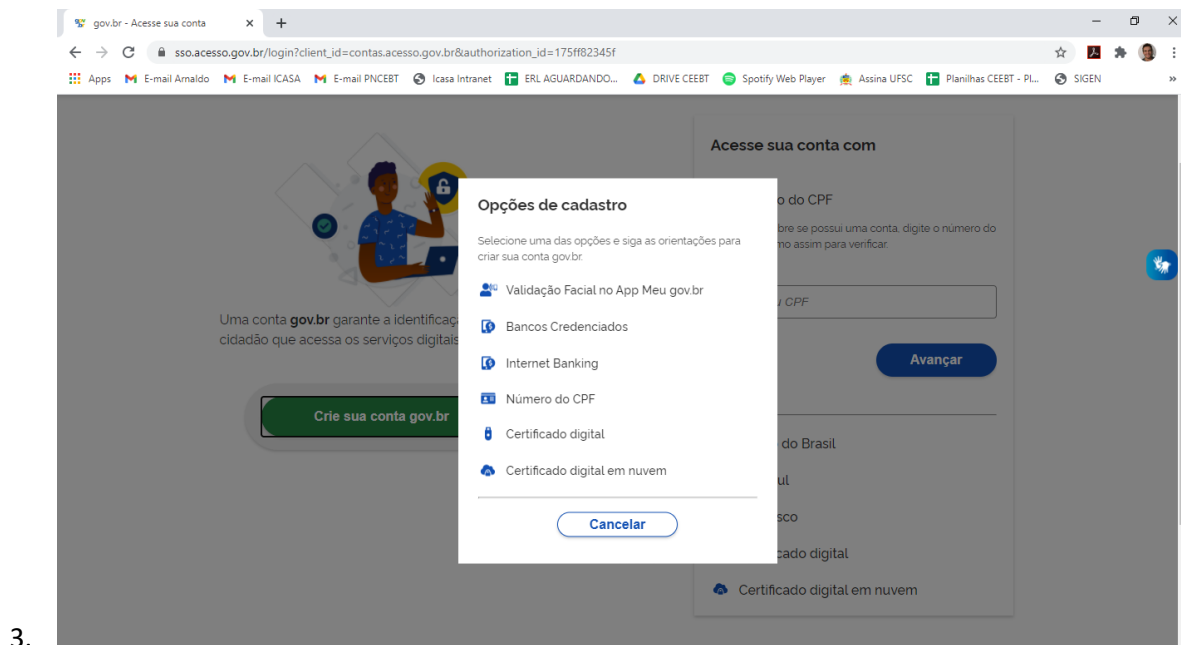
gov.br - Acesse sua conta ×

sso.acesso.gov.br/login?client_id=contas.acesso.gov.br&authorization_id=175ff82345f

Apps E-mail Arnaldo E-mail ICASA E-mail PNCEBT Icasa Intranet ERL AGUARDANDO... DRIVE CEEBT Spotify Web Player Assina UFSC Planilhas CEEBT - Pl... SIGEN »

Uma conta **gov.br** garante a identificaç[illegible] cidadão que acessa os serviços digitais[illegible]

Crie sua conta gov.br

Acesse sua conta com

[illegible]o do CPF

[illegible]bre se possui uma conta, digite o numero do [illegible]mo assim para verificar.

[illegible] CPF

Avançar

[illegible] do Brasil

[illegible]ul

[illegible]sco

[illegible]cado digital

Certificado digital em nuvem

Opções de cadastro

Selecione uma das opções e siga as orientações para criar sua conta gov.br

Validação Facial no App Meu gov.br

Bancos Credenciados

Internet Banking

Número do CPF

Certificado digital

Certificado digital em nuvem

Cancelar

3.